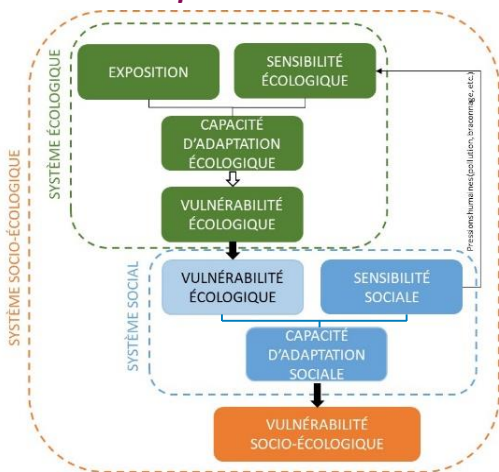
SYSTÈME SOCIO-ÉCOLOGIQUE

SYSTÈME ÉCOLOGIQUE

EXPOSITION

SENSIBILITÉ ÉCOLOGIQUE

CAPACITÉ D'ADAPTATION ÉCOLOGIQUE

VULNÉRABILITÉ ÉCOLOGIQUE

Pressions humaines (pollution, braconnage, etc.)

SYSTÈME SOCIAL

VULNÉRABILITÉ ÉCOLOGIQUE

SENSIBILITÉ SOCIALE

CAPACITÉ D'ADAPTATION SOCIALE

VULNÉRABILITÉ SOCIO-ÉCOLOGIQUE